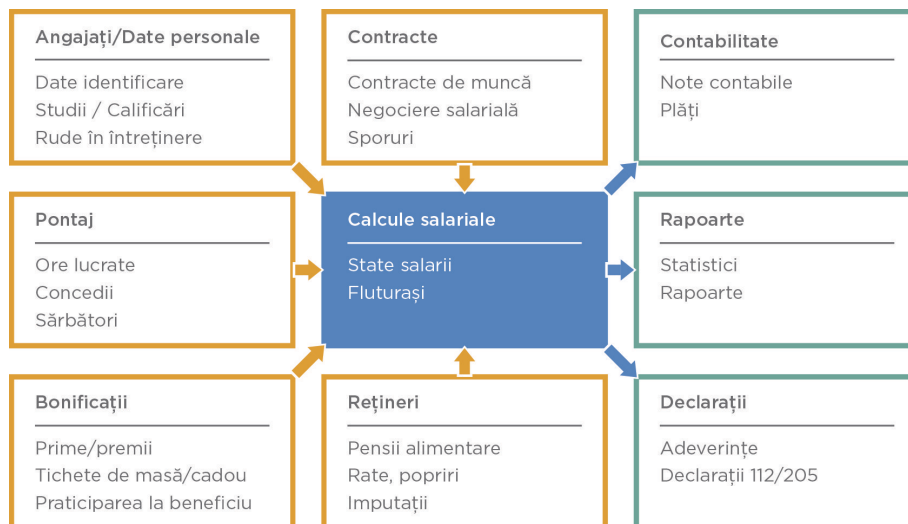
Angajați/Date personale

Date identificare
Studii / Calificări
Rude în întreținere

Contracte

Contracte de muncă
Negociere salarială
Sporuri

Contabilitate

Note contabile
Plăți

Pontaj

Ore lucrate
Concedii
Sărbători

Calcule salariale

State salarii
Fluturași

Rapoarte

Statistici
Rapoarte

Bonificații

Prime/premii
Tichete de masă/cadou
Praticiparea la beneficiu

Rețineri

Pensii alimentare
Rate, popriri
Imputații

Declarații

Adeverințe
Declarații 112/205